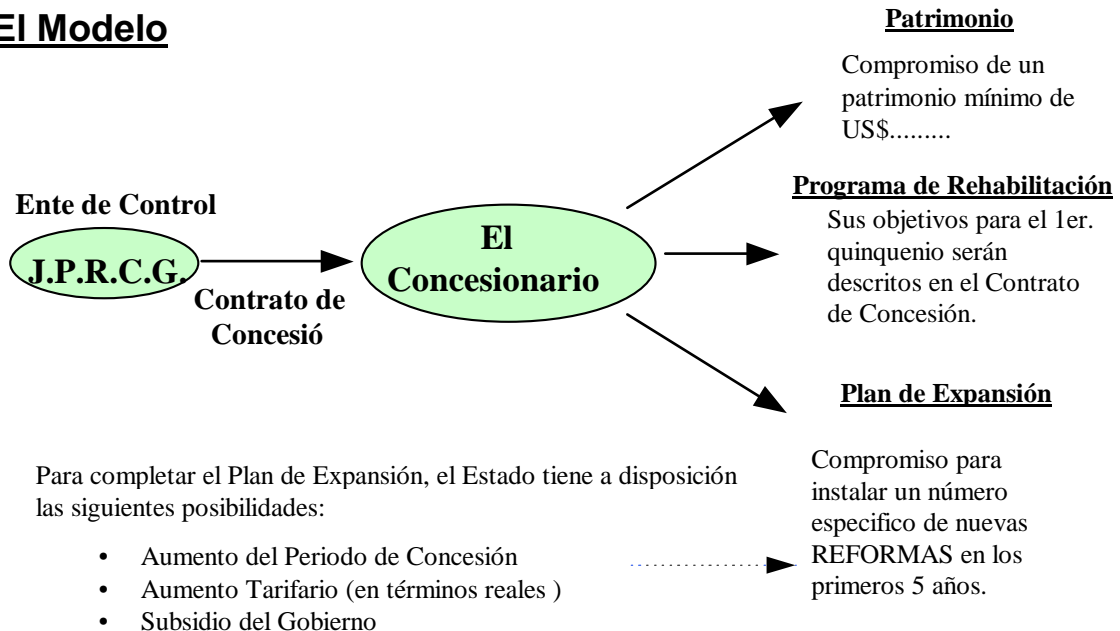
El Modelo

Ente de Control

J.P.R.C.G.

Contrato de Concesió

El Concesionario

Patrimonio

Compromiso de un patrimonio mínimo de US$.........

Programa de Rehabilitación

Sus objetivos para el 1er. quinquenio serán descritos en el Contrato de Concesión.

Plan de Expansión

Compromiso para instalar un número especifico de nuevas REFORMAS en los primeros 5 años.

Para completar el Plan de Expansión, el Estado tiene a disposición las siguientes posibilidades:

- Aumento del Periodo de Concesión
- Aumento Tarifario (en términos reales )
- Subsidio del Gobierno